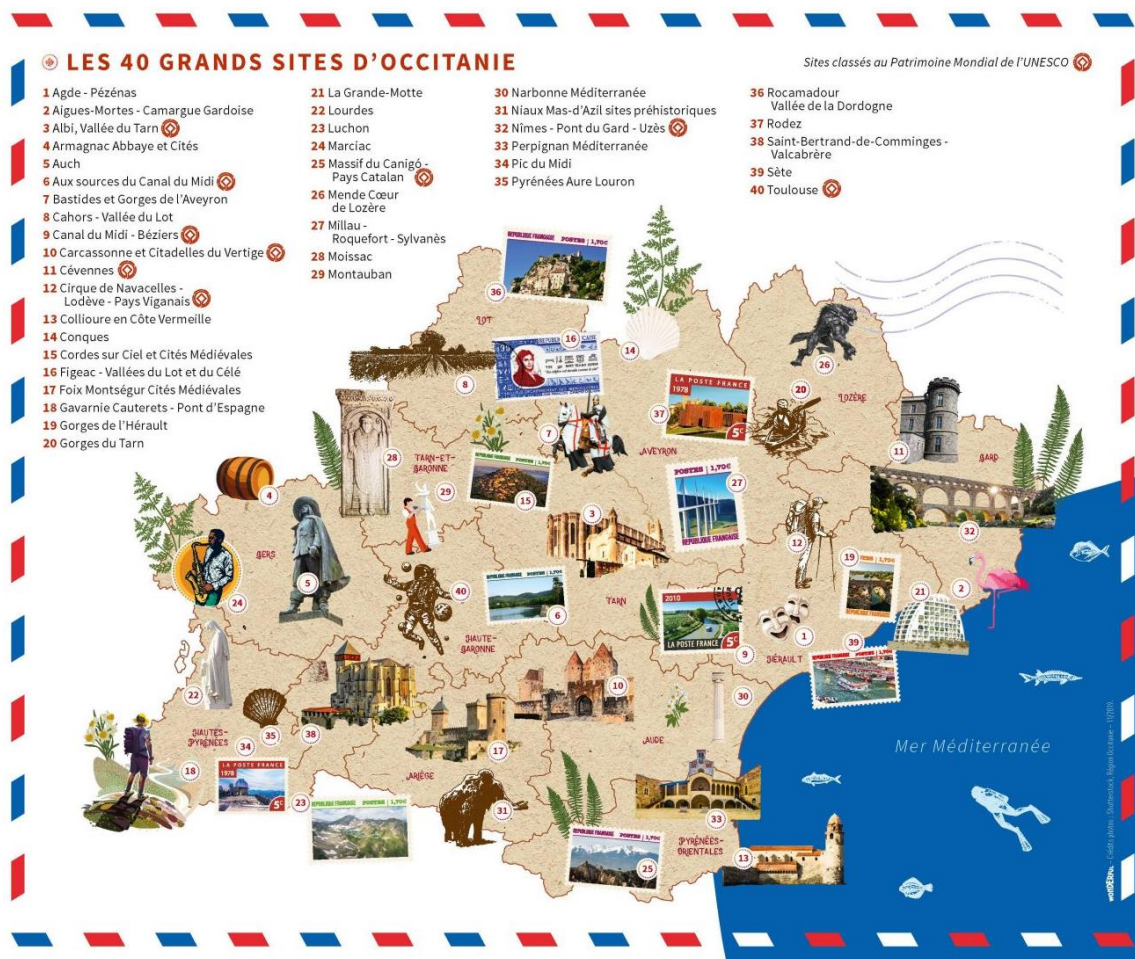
LES 40 GRANDS SITES D'OCCITANIE

Sites classés au Patrimoine Mondial de l'UNESCO

1 Agde - Pézénas
2 Aigues-Mortes - Camargue Gardoise
3 Albi, Vallée du Tarn
4 Armagnac Abbaye et Cités
5 Auch
6 Aux sources du Canal du Midi
7 Bastides et Gorges de l'Aveyron
8 Cahors - Vallée du Lot
9 Canal du Midi - Béziers
10 Carcassonne et Citadelles du Vertige
11 Cévennes
12 Cirque de Navacelles - Lodève - Pays Viganais
13 Collioure en Côte Vermeille
14 Conques
15 Cordes sur Ciel et Cités Médiévales
16 Figeac - Vallées du Lot et du Célé
17 Foix Montségur Cités Médiévales
18 Gavarnie Cauterets - Pont d'Espagne
19 Gorges de l'Hérault
20 Gorges du Tarn

21 La Grande-Motte
22 Lourdes
23 Luchon
24 Marciac
25 Massif du Canigó - Pays Catalan
26 Mende Cœur de Lozère
27 Millau - Roquefort - Sylvanès
28 Moissac
29 Montauban

30 Narbonne Méditerranée
31 Niaux Mas-d'Azil sites préhistoriques
32 Nîmes - Pont du Gard - Uzès
33 Perpignan Méditerranée
34 Pic du Midi
35 Pyrénées Aure Louron

36 Rocamadour Vallée de la Dordogne
37 Rodez
38 Saint-Bertrand-de-Comminges - Valcabrère
39 Sète
40 Toulouse

LOT
LOZÈRE
AVEYRON
TARN-ET-GARONNE
GARD
GERS
TARN
HAUTE-GARONNE
HÉRAULT
HAUTES-PYRÉNÉES
AUDE
ARIÈGE
PYRÉNÉES-ORIENTALES
Mer Méditerranée

REPUBLIQUE FRANÇAISE POSTES 1,70€
LA POSTE FRANCE 1978 5F
POSTES 1,70€ REPUBLIQUE FRANÇAISE
2010 LA POSTE FRANCE 5F

36 16 14 26 8 37 20 7 28 27 11 4 29 15 3 12 32 24 5 40 6 19 2 21 1 9 39 22 10 30 38 35 34 17 18 23 31 33 25 13